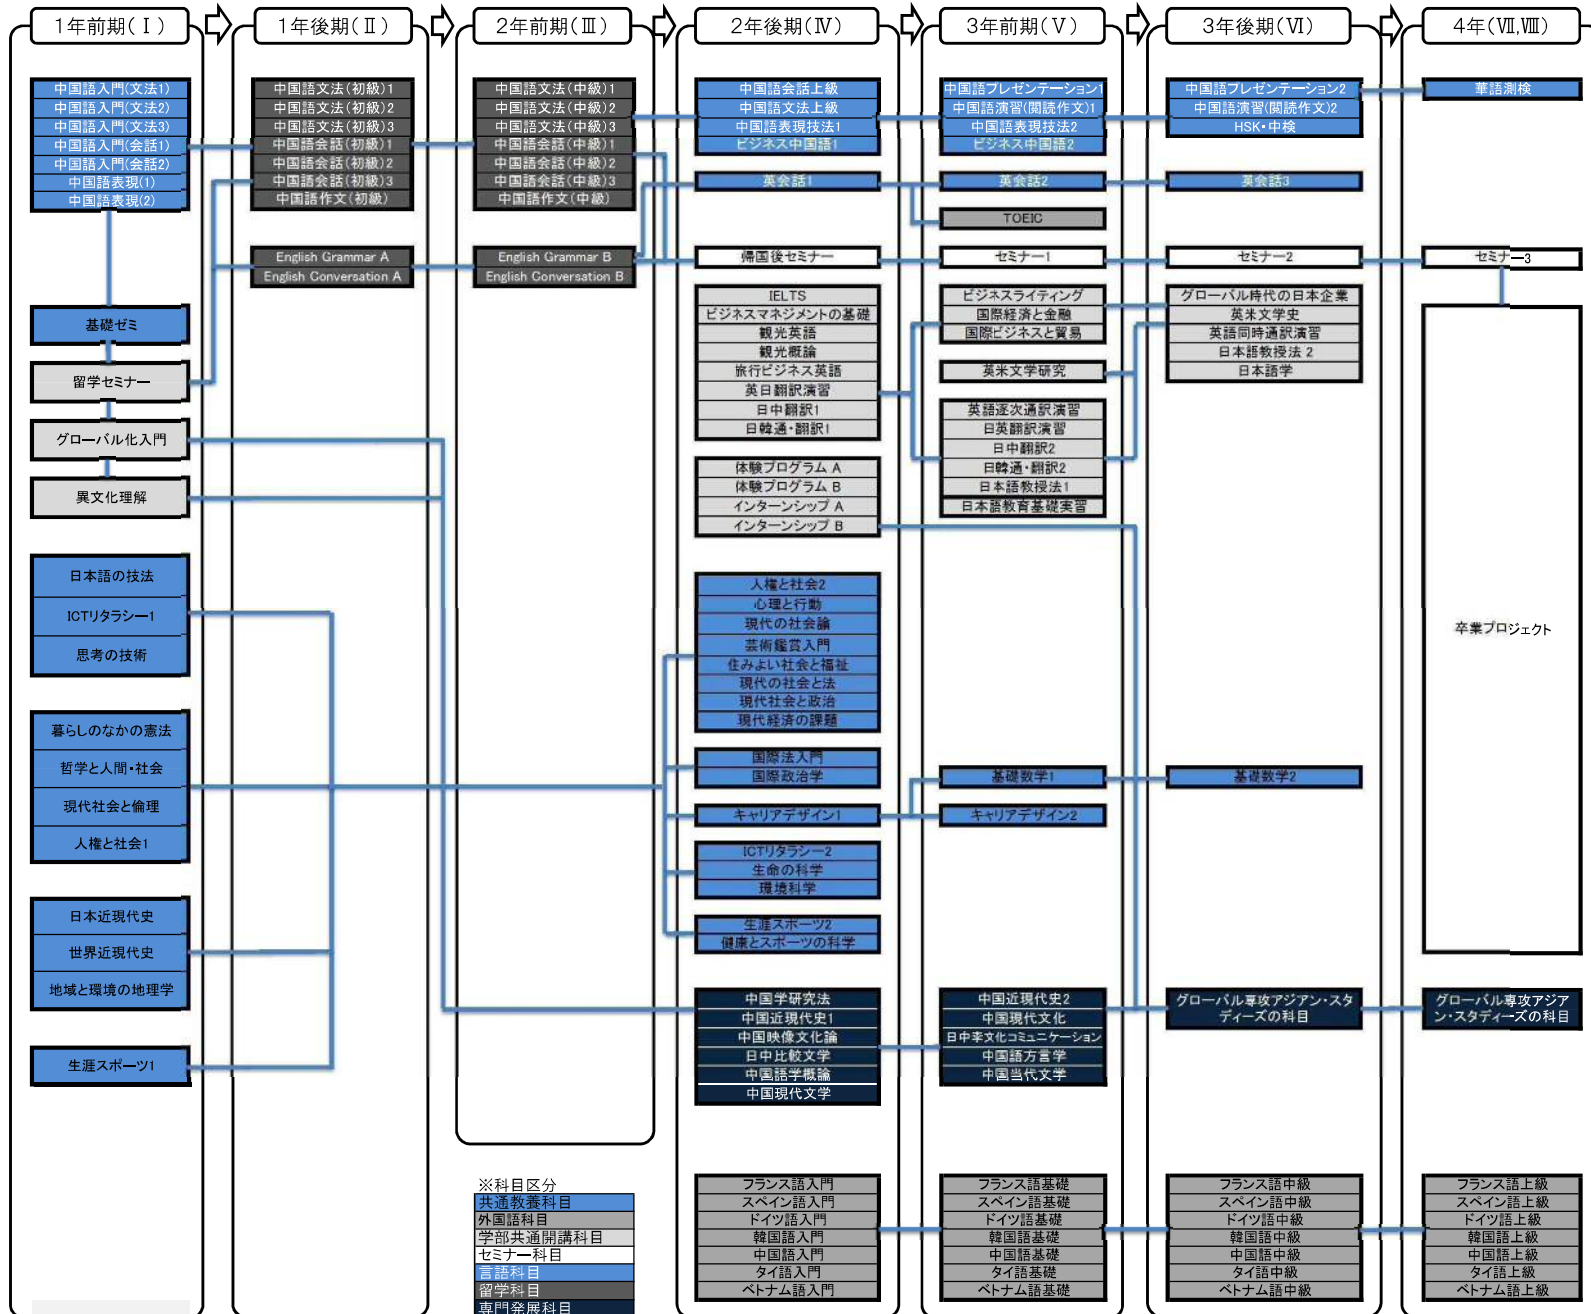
1年前期(Ⅰ)

中国語入門(文法1)
中国語入門(文法2)
中国語入門(文法3)
中国語入門(会話1)
中国語入門(会話2)
中国語表現(1)
中国語表現(2)

基礎ゼミ

留学セミナー

グローバル化入門

異文化理解

日本語の技法
ICTリタラシー1
思考の技術

暮らしのなかの憲法
哲学と人間・社会
現代社会と倫理
人権と社会1

日本近現代史
世界近現代史
地域と環境の地理学

生涯スポーツ1

1年後期(Ⅱ)

中国語文法(初級)1
中国語文法(初級)2
中国語文法(初級)3
中国語会話(初級)1
中国語会話(初級)2
中国語会話(初級)3
中国語作文(初級)

English Grammar A
English Conversation A

2年前期(Ⅲ)

中国語文法(中級)1
中国語文法(中級)2
中国語文法(中級)3
中国語会話(中級)1
中国語会話(中級)2
中国語会話(中級)3
中国語作文(中級)

English Grammar B
English Conversation B

※科目区分
共通教養科目
外国語科目
学部共通開講科目
セミナー科目
言語科目
留学科目
専門発展科目

2年後期(Ⅳ)

中国語会話上級
中国語文法上級
中国語表現技法1
ビジネス中国語1

英会話1

帰国後セミナー

IELTS
ビジネスマネジメントの基礎
観光英語
観光概論
旅行ビジネス英語
英日翻訳演習
日中翻訳1
日韓通・翻訳1

体験プログラム A
体験プログラム B
インターンシップ A
インターンシップ B

人権と社会2
心理と行動
現代の社会論
芸術鑑賞入門
住みよい社会と福祉
現代の社会と法
現代社会と政治
現代経済の課題

国際法入門
国際政治学

キャリアデザイン1

ICTリタラシー2
生命の科学
環境科学

生涯スポーツ2
健康とスポーツの科学

中国学研究法
中国近現代史1
中国映像文化論
日中比較文学
中国語学概論
中国現代文学

フランス語入門
スペイン語入門
ドイツ語入門
韓国語入門
中国語入門
タイ語入門
ベトナム語入門

3年前期(Ⅴ)

中国語プレゼンテーション1
中国語演習(閲読作文)1
中国語表現技法2
ビジネス中国語2

英会話2

TOEIC

セミナー1

ビジネスライティング
国際経済と金融
国際ビジネスと貿易

英米文学研究

英語逐次通訳演習
日英翻訳演習
日中翻訳2
日韓通・翻訳2
日本語教授法1
日本語教育基礎実習

基礎数学1

キャリアデザイン2

中国近現代史2
中国現代文化
日中率文化コミュニケーション
中国語方言学
中国当代文学

フランス語基礎
スペイン語基礎
ドイツ語基礎
韓国語基礎
中国語基礎
タイ語基礎
ベトナム語基礎

3年後期(Ⅵ)

中国語プレゼンテーション2
中国語演習(閲読作文)2
HSK・中検

英会話3

セミナー2

グローバル時代の日本企業
英米文学史
英語同時通訳演習
日本語教授法 2
日本語学

基礎数学2

グローバル専攻アジアン・スタディーズの科目

フランス語中級
スペイン語中級
ドイツ語中級
韓国語中級
中国語中級
タイ語中級
ベトナム語中級

4年(Ⅶ,Ⅷ)

華語測検

セミナー3

卒業プロジェクト

グローバル専攻アジアン・スタディーズの科目

フランス語上級
スペイン語上級
ドイツ語上級
韓国語上級
中国語上級
タイ語上級
ベトナム語上級